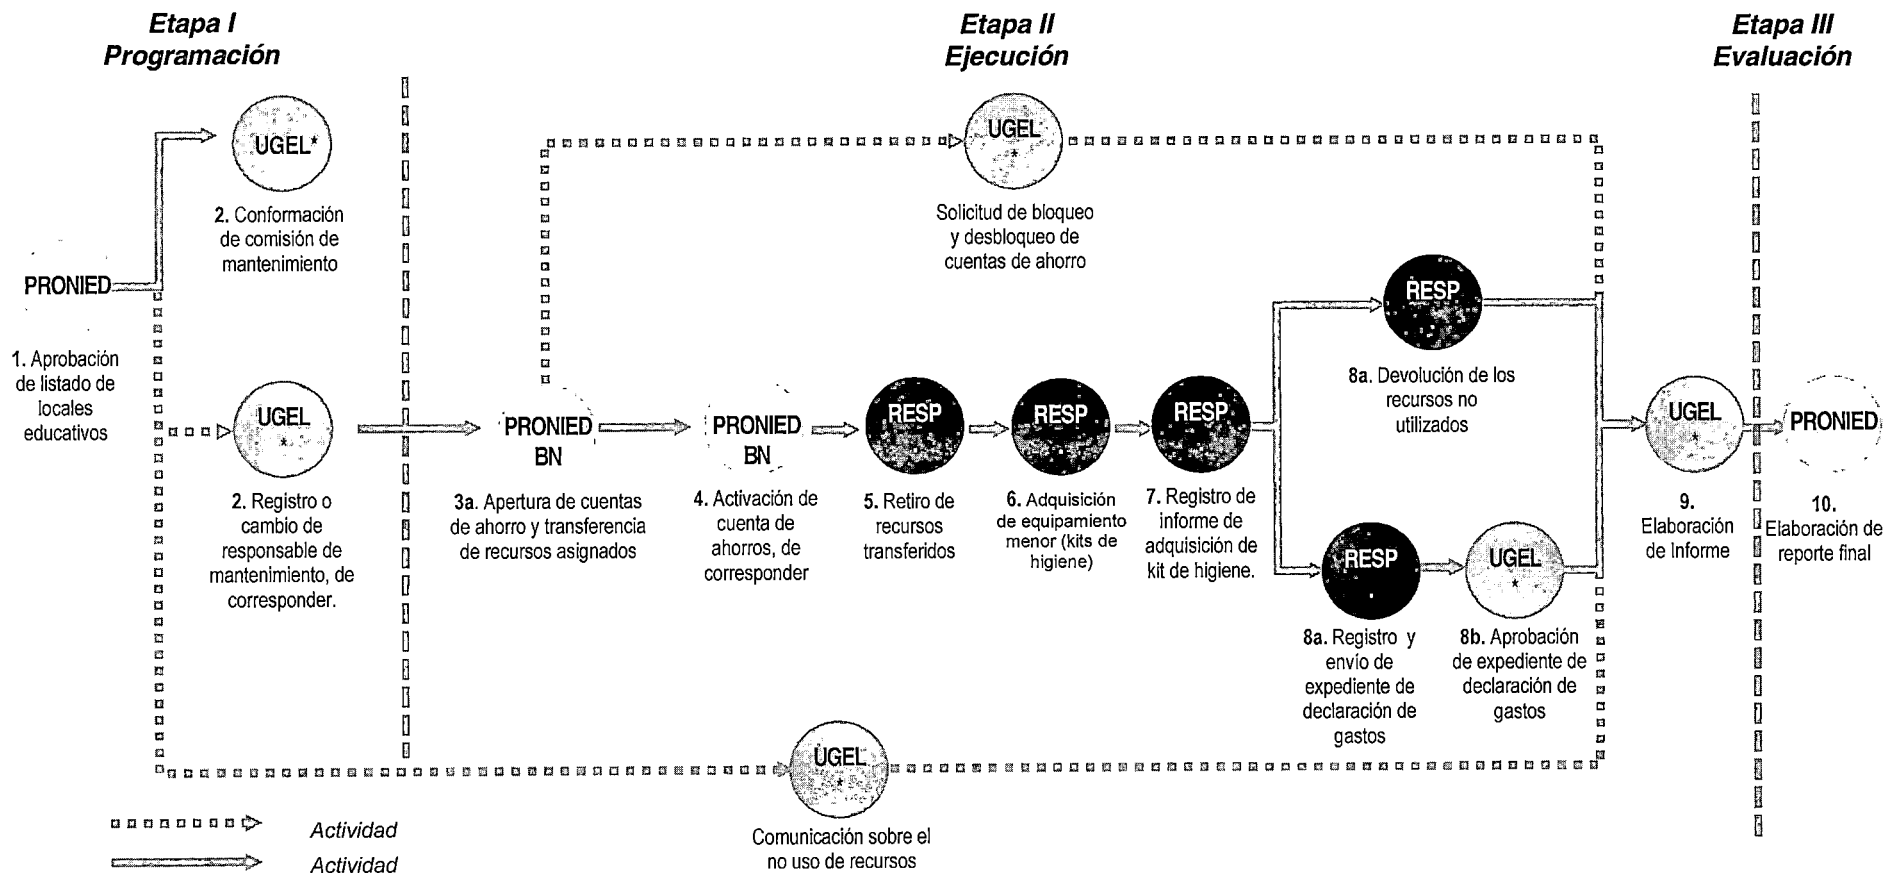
Etapa I
Programación

Etapa II
Ejecución

Etapa III
Evaluación

UGEL*

2. Conformación de comisión de mantenimiento

PRONIED

1. Aprobación de listado de locales educativos

UGEL
*

2. Registro o cambio de responsable de mantenimiento, de corresponder.

UGEL
*

Solicitud de bloqueo y desbloqueo de cuentas de ahorro

PRONIED
BN

3a. Apertura de cuentas de ahorro y transferencia de recursos asignados

PRONIED
BN

4. Activación de cuenta de ahorros, de corresponder

RESP

5. Retiro de recursos transferidos

RESP

6. Adquisición de equipamiento menor (kits de higiene)

RESP

7. Registro de informe de adquisición de kit de higiene.

RESP

8a. Devolución de los recursos no utilizados

RESP

8a. Registro y envío de expediente de declaración de gastos

UGEL
*

8b. Aprobación de expediente de declaración de gastos

UGEL
*

9. Elaboración de Informe

PRONIED

10. Elaboración de reporte final

UGEL
*

Comunicación sobre el no uso de recursos

Actividad

Actividad